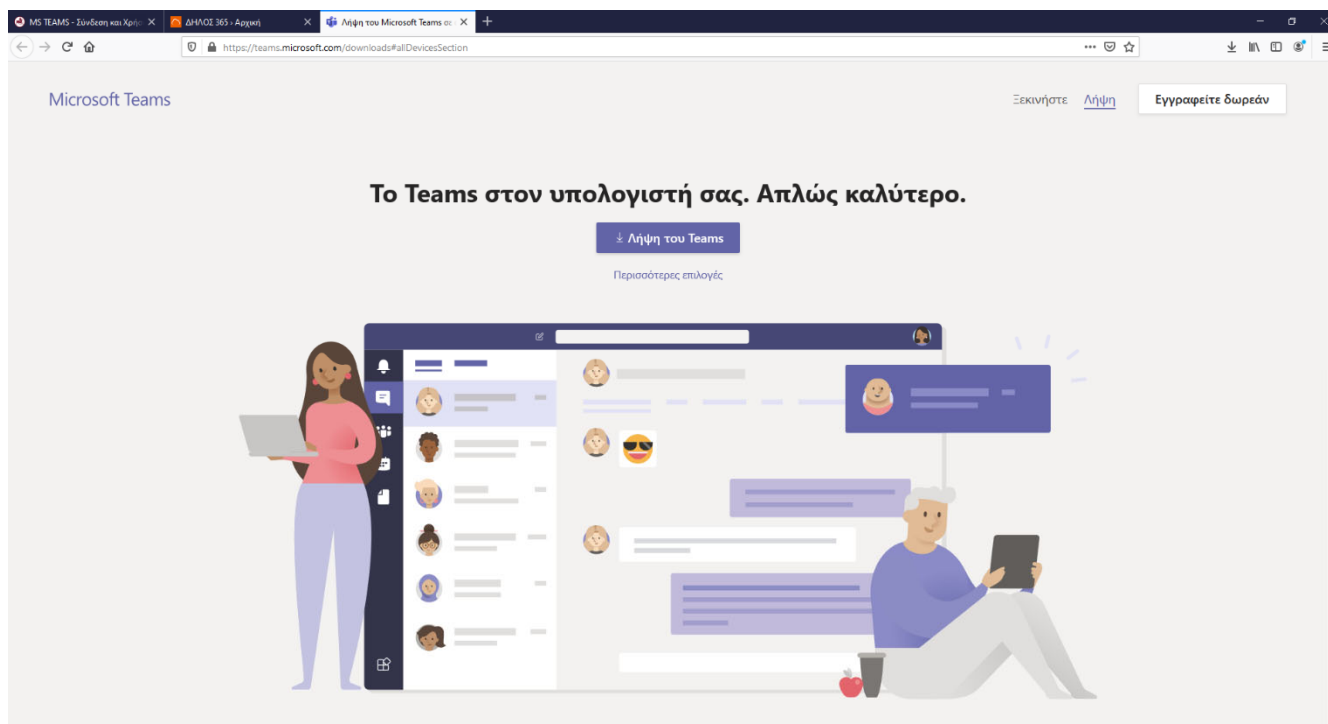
MS TEAMS - Σύνδεση και Χρήσ
ΔΗΛΟΣ 365 › Αρχική
Λήψη του Microsoft Teams σε

https://teams.microsoft.com/downloads#allDevicesSection

Microsoft Teams

Ξεκινήστε Λήψη Εγγραφείτε δωρεάν

Το Teams στον υπολογιστή σας. Απλώς καλύτερο.

Λήψη του Teams

Περισσότερες επιλογές